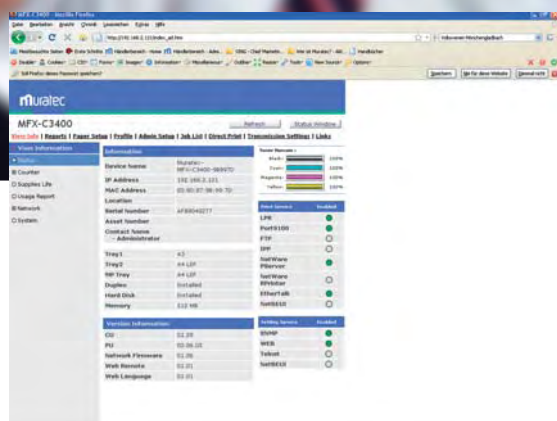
MFX-C3400 - Mozilla Firefox

Datei Bearbeiten Ansicht Chronik Lesezeichen Extras Hilfe

http://192.168.2.121/index_all.htm

Meistbesuchte Seiten Erste Schritte Händlerbereich - Home Händlerbereich - Adm... VINC - Chef Marketin... Mönchengladbach

Soll Firefox dieses Passwort speichern?

Speichern Nie für diese Website Diesmal nicht

muratec

MFX-C3400

Refresh Status Window

View Info | Reports | Paper Setup | Profile | Admin Setup | Job List | Direct Print | Transmission Settings | Links

View Information

Status

Counter

Supplies Life

Usage Report

Network

System

Information

| | |
|---|---|
| Device Name | Muratec-MFX-C3400-98997D |
| IP Address | 192.168.2.121 |
| MAC Address | 00:80:87:98:99:7D |
| Location | |
| Serial Number | AF80048277 |
| Asset Number | |
| Contact Name - Administrator | |
| Tray1 | A3 |
| Tray2 | A4 LEF |
| MP Tray | A4 LEF |
| Duplex | Installed |
| Hard Disk | Installed |
| Memory | 512 MB |

Version Information

| | |
|---|---|
| CU | 01.29 |
| PU | 02.06.10 |
| Network Firmware | 01.06 |
| Web Remote | 01.01 |
| Web Language | 01.01 |

Toner Remain

| | |
|---|---|
| Black | 100% |
| Cyan | 100% |
| Magenta | 100% |
| Yellow | 100% |

| Print Service | Enabled |
|---|---|
| LPR | |
| Port9100 | |
| FTP | |
| IPP | |
| NetWare PServer | |
| NetWare RPrinter | |
| EtherTalk | |
| NetBEUI | |

| Setting Service | Enabled |
|---|---|
| SNMP | |
| WEB | |
| Telnet | |
| NetBEUI | |